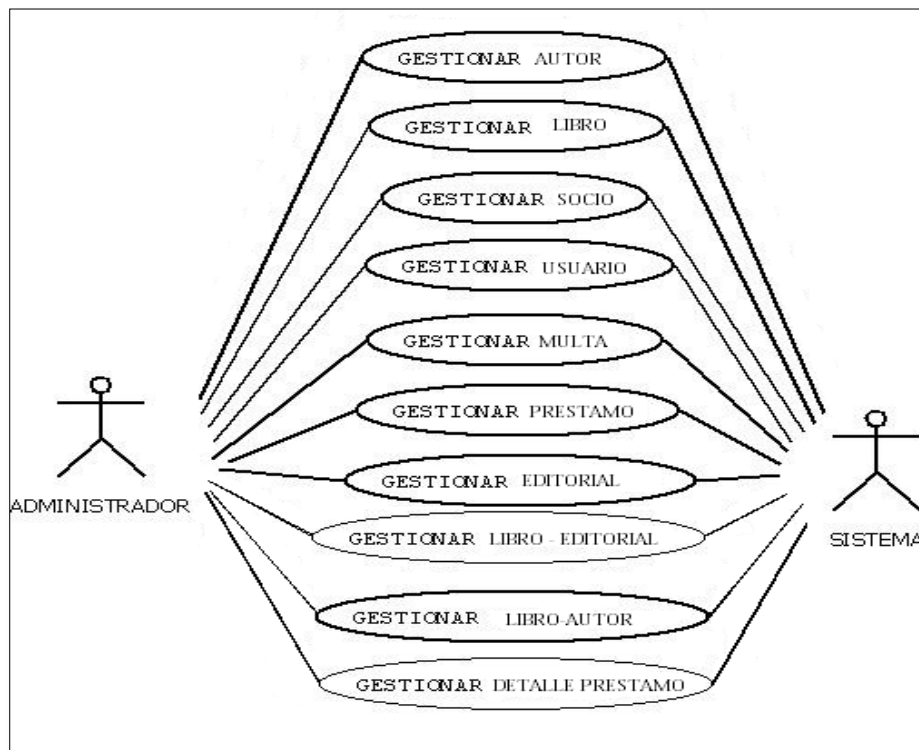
GESTIONAR AUTOR
GESTIONAR LIBRO
GESTIONAR SOCIO
GESTIONAR USUARIO
GESTIONAR MULTA
GESTIONAR PRESTAMO
GESTIONAR EDITORIAL
GESTIONAR LIBRO - EDITORIAL
GESTIONAR LIBRO-AUTOR
GESTIONAR DETALLE PRESTAMO

ADMINISTRADOR

SISTEMA